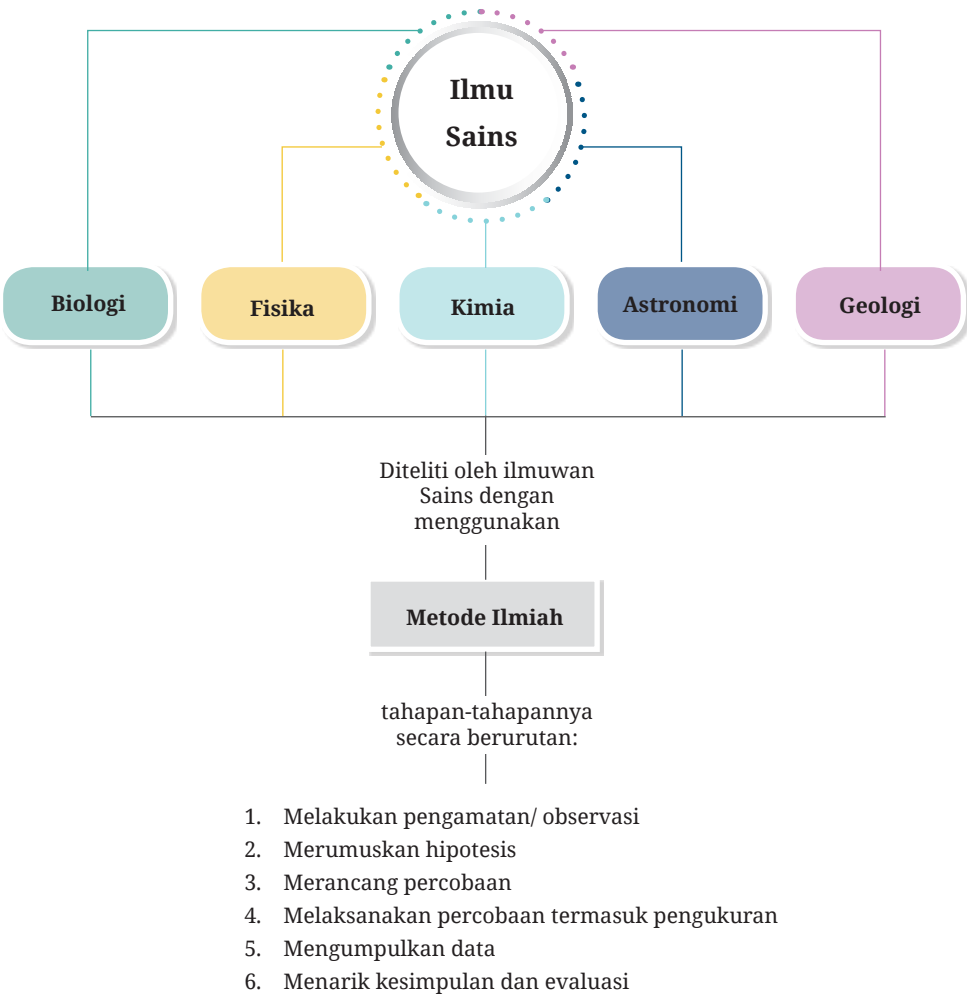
Ilmu Sains

Biologi

Fisika

Kimia

Astronomi

Geologi

Diteliti oleh ilmuwan Sains dengan menggunakan

Metode Ilmiah

tahapan-tahapannya secara berurutan:

1. Melakukan pengamatan/ observasi
2. Merumuskan hipotesis
3. Merancang percobaan
4. Melaksanakan percobaan termasuk pengukuran
5. Mengumpulkan data
6. Menarik kesimpulan dan evaluasi